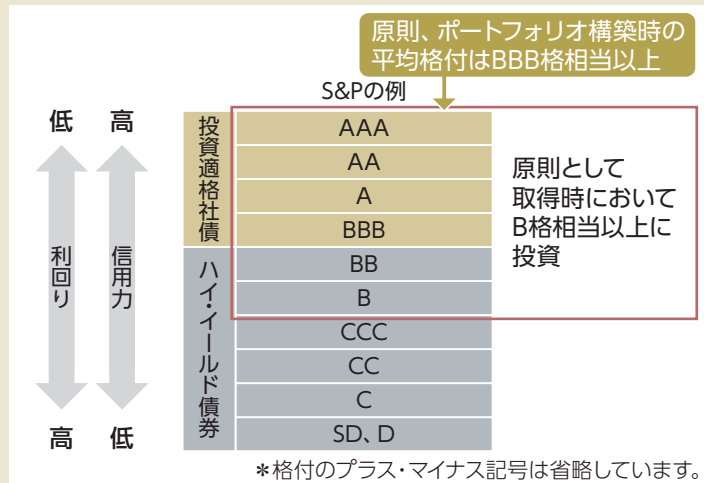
原則、ポートフォリオ構築時の平均格付はBBB格相当以上

S&Pの例

低 高

利回り

信用力

高 低

投資適格社債

ハイ・イールド債券

AAA
AA
A
BBB
BB
B
CCC
CC
C
SD、D

原則として取得時においてB格相当以上に投資

＊格付のプラス・マイナス記号は省略しています。